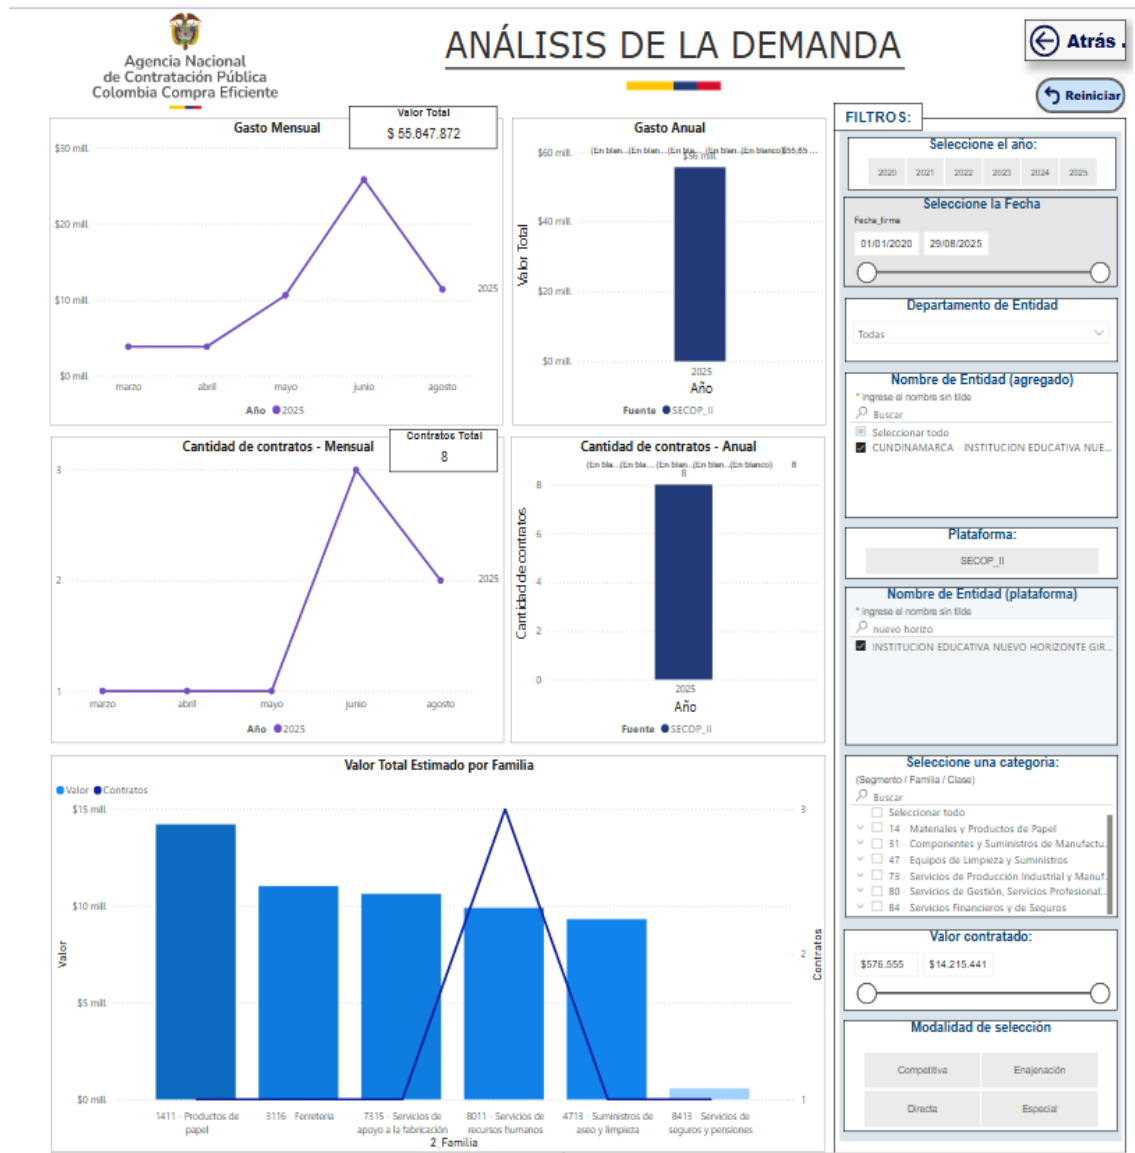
Agencia Nacional de Contratación Pública Colombia Compra Eficiente

ANÁLISIS DE LA DEMANDA

Atrás

Reiniciar

Gasto Mensual

Valor Total
$ 55.647.872

$30 mill.
$20 mill.
$10 mill.
$0 mill.
marzo abril mayo junio agosto
2025
Año ● 2025

Gasto Anual

$60 mill.
$40 mill.
$20 mill.
$0 mill.
(En blan... (En blan... (En bla... (En blan... (En blanco) $55,65 ...
$56 mill.
Valor Total
2025
Año
Fuente ● SECOP_II

Cantidad de contratos - Mensual

Contratos Total
8

3
2
1
marzo abril mayo junio agosto
2025
Año ● 2025

Cantidad de contratos - Anual

(En bla... (En bla... (En blan... (En blan... (En blanco) 8
8
8
6
4
2
0
Cantidad de contratos
2025
Año
Fuente ● SECOP_II

Valor Total Estimado por Familia

● Valor ● Contratos
$15 mill.
$10 mill.
$5 mill.
$0 mill.
Valor
3
2
1
Contratos
1411 · Productos de papel
3116 · Ferretería
7315 · Servicios de apoyo a la fabricación
8011 · Servicios de recursos humanos
4713 · Suministros de aseo y limpieza
8413 · Servicios de seguros y pensiones
2 Familia

FILTROS:

Seleccione el año:
2020 2021 2022 2023 2024 2025

Seleccione la Fecha
Fecha_firma
01/01/2020 29/08/2025

Departamento de Entidad
Todas

Nombre de Entidad (agregado)
* ingrese el nombre sin tilde
Buscar
Seleccionar todo
CUNDINAMARCA · INSTITUCION EDUCATIVA NUE...

Plataforma:
SECOP_II

Nombre de Entidad (plataforma)
* ingrese el nombre sin tilde
nuevo horizo
INSTITUCION EDUCATIVA NUEVO HORIZONTE GIR...

Seleccione una categoria:
(Segmento / Familia / Clase)
Buscar
Seleccionar todo
14 · Materiales y Productos de Papel
31 · Componentes y Suministros de Manufactu...
47 · Equipos de Limpieza y Suministros
73 · Servicios de Producción Industrial y Manuf...
80 · Servicios de Gestión, Servicios Profesional...
84 · Servicios Financieros y de Seguros

Valor contratado:
$576.555 $14.215.441

Modalidad de selección
Competitiva Enajenación
Directa Especial